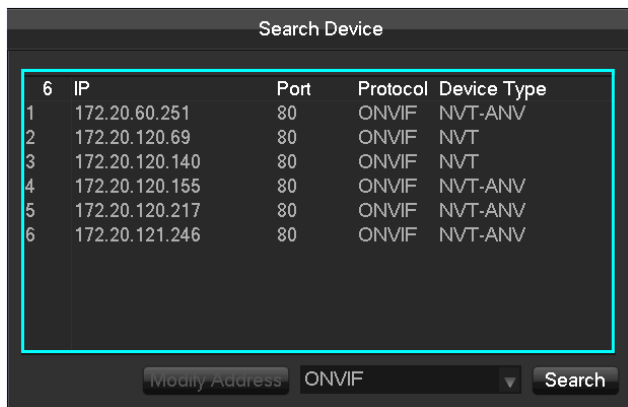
Search Device

| 6 | IP | Port | Protocol | Device Type |
|---|---|---|---|---|
| 1 | 172.20.60.251 | 80 | ONVIF | NVT-ANV |
| 2 | 172.20.120.69 | 80 | ONVIF | NVT |
| 3 | 172.20.120.140 | 80 | ONVIF | NVT |
| 4 | 172.20.120.155 | 80 | ONVIF | NVT-ANV |
| 5 | 172.20.120.217 | 80 | ONVIF | NVT-ANV |
| 6 | 172.20.121.246 | 80 | ONVIF | NVT-ANV |

Modify Address ONVIF Search